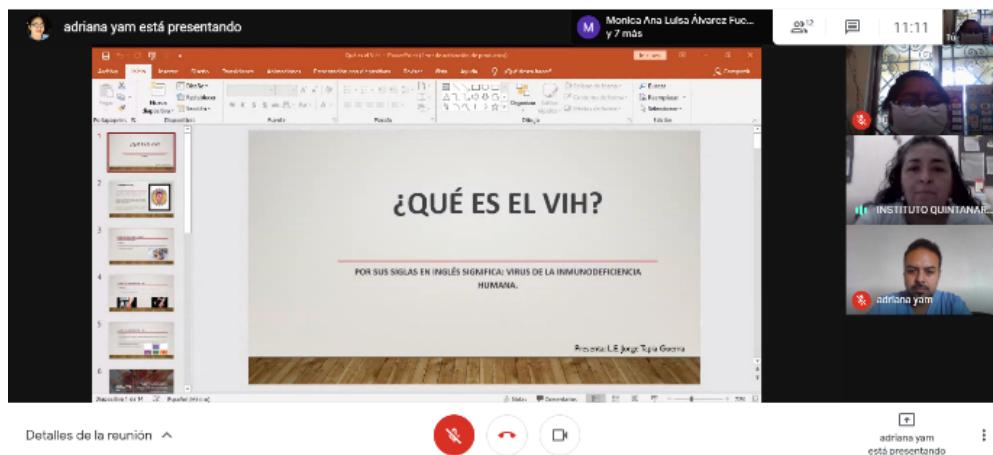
adriana yam está presentando

Monica Ana Luisa Álvarez Fuc...
y 7 más

12

11:11

Tú

Archivo Inicio Insertar Diseño Transiciones Animaciones Presentación con diapositivas Revisar Vista Ayuda ¿Qué desea hacer? Compartir

Pegar Nueva diapositiva Diseño Restablecer Sección Portapapeles Diapositivas Fuente Párrafo Dibujo Organizar Estilos rápidos Relleno de forma Contorno de forma Efectos de forma Buscar Reemplazar Seleccionar Edición

1 2 3 4 5 6

¿QUÉ ES EL VIH?

POR SUS SIGLAS EN INGLÉS SIGNIFICA: VIRUS DE LA INMUNODEFICIENCIA HUMANA.

Presenta: L.E. Jorge Tapia Guerra

Diapositiva 1 de 11 Español (México) Notas Comentarios

INSTITUTO QUINTANAR...

adriana yam

Detalles de la reunión

adriana yam está presentando